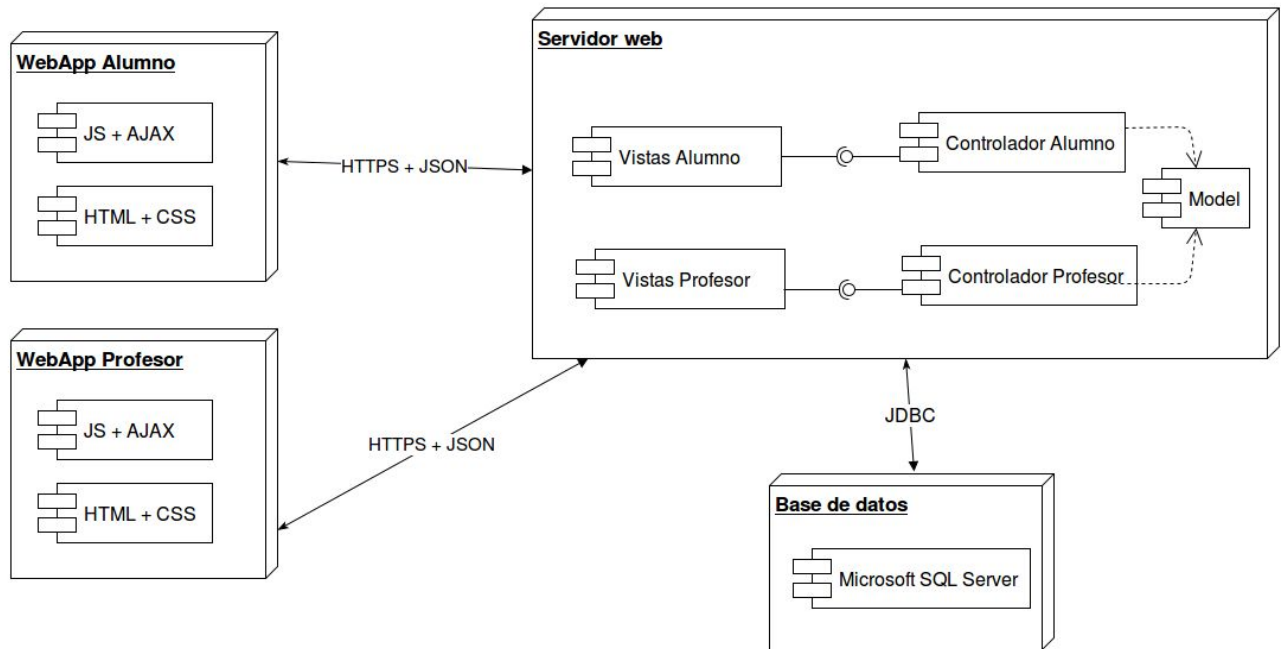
WebApp Alumno

JS + AJAX

HTML + CSS

HTTPS + JSON

Servidor web

Vistas Alumno

Controlador Alumno

Model

Vistas Profesor

Controlador Profesor

WebApp Profesor

JS + AJAX

HTML + CSS

HTTPS + JSON

JDBC

Base de datos

Microsoft SQL Server